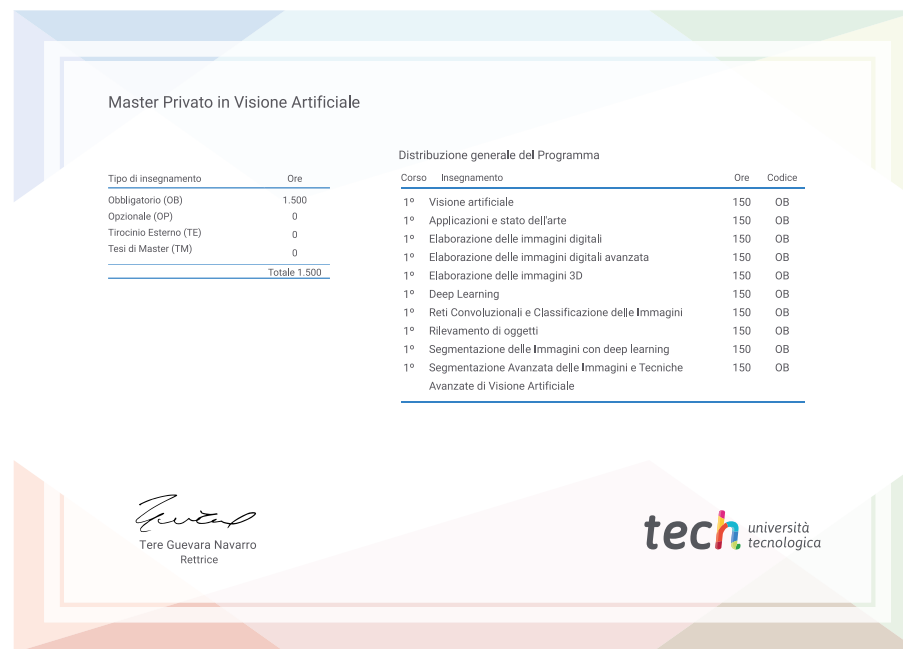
Master Privato in Visione Artificiale

| Tipo di insegnamento | Ore |
|---|---|
| Obbligatorio (OB) | 1.500 |
| Opzionale (OP) | 0 |
| Tirocinio Esterno (TE) | 0 |
| Tesi di Master (TM) | 0 |
| | Totale 1.500 |

Distribuzione generale del Programma

| Corso | Insegnamento | Ore | Codice |
|---|---|---|---|
| 1º | Visione artificiale | 150 | OB |
| 1º | Applicazioni e stato dell'arte | 150 | OB |
| 1º | Elaborazione delle immagini digitali | 150 | OB |
| 1º | Elaborazione delle immagini digitali avanzata | 150 | OB |
| 1º | Elaborazione delle immagini 3D | 150 | OB |
| 1º | Deep Learning | 150 | OB |
| 1º | Reti Convoluzionali e Classificazione delle Immagini | 150 | OB |
| 1º | Rilevamento di oggetti | 150 | OB |
| 1º | Segmentazione delle Immagini con deep learning | 150 | OB |
| 1º | Segmentazione Avanzata delle Immagini e Tecniche Avanzate di Visione Artificiale | 150 | OB |

Tere Guevara Navarro
Rettrice

tech università tecnologica